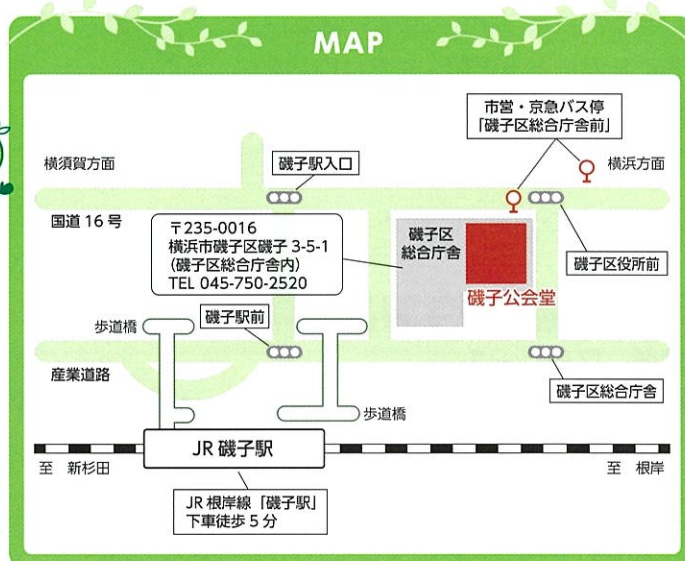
MAP

市営・京急バス停
「磯子区総合庁舎前」

横須賀方面

磯子駅入口

横浜方面

国道 16 号

〒235-0016
横浜市磯子区磯子 3-5-1
（磯子区総合庁舎内）
TEL 045-750-2520

磯子区
総合庁舎

磯子区役所前

磯子公会堂

歩道橋

磯子駅前

産業道路

磯子区総合庁舎

歩道橋

JR 磯子駅

至　新杉田

至　根岸

JR 根岸線「磯子駅」
下車徒歩 5 分